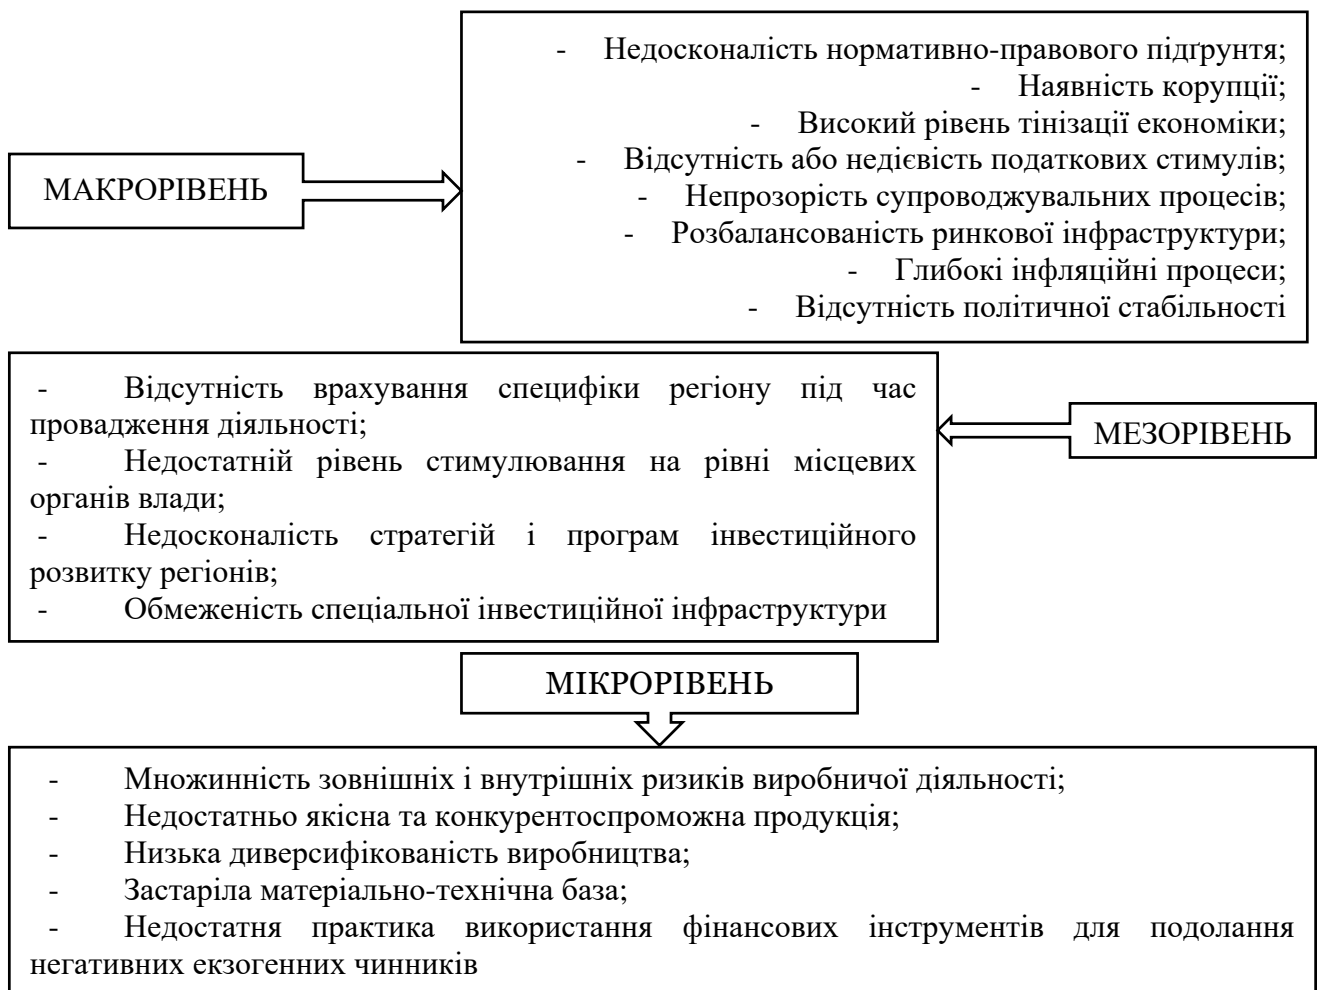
МАКРОРІВЕНЬ

- Недосконалість нормативно-правового підґрунтя;
- Наявність корупції;
- Високий рівень тінізації економіки;
- Відсутність або недієвість податкових стимулів;
- Непрозорість супроводжувальних процесів;
- Розбалансованість ринкової інфраструктури;
- Глибокі інфляційні процеси;
- Відсутність політичної стабільності

- Відсутність врахування специфіки регіону під час провадження діяльності;
- Недостатній рівень стимулювання на рівні місцевих органів влади;
- Недосконалість стратегій і програм інвестиційного розвитку регіонів;
- Обмеженість спеціальної інвестиційної інфраструктури

МЕЗОРІВЕНЬ

МІКРОРІВЕНЬ

- Множинність зовнішніх і внутрішніх ризиків виробничої діяльності;
- Недостатньо якісна та конкурентоспроможна продукція;
- Низька диверсифікованість виробництва;
- Застаріла матеріально-технічна база;
- Недостатня практика використання фінансових інструментів для подолання негативних екзогенних чинників